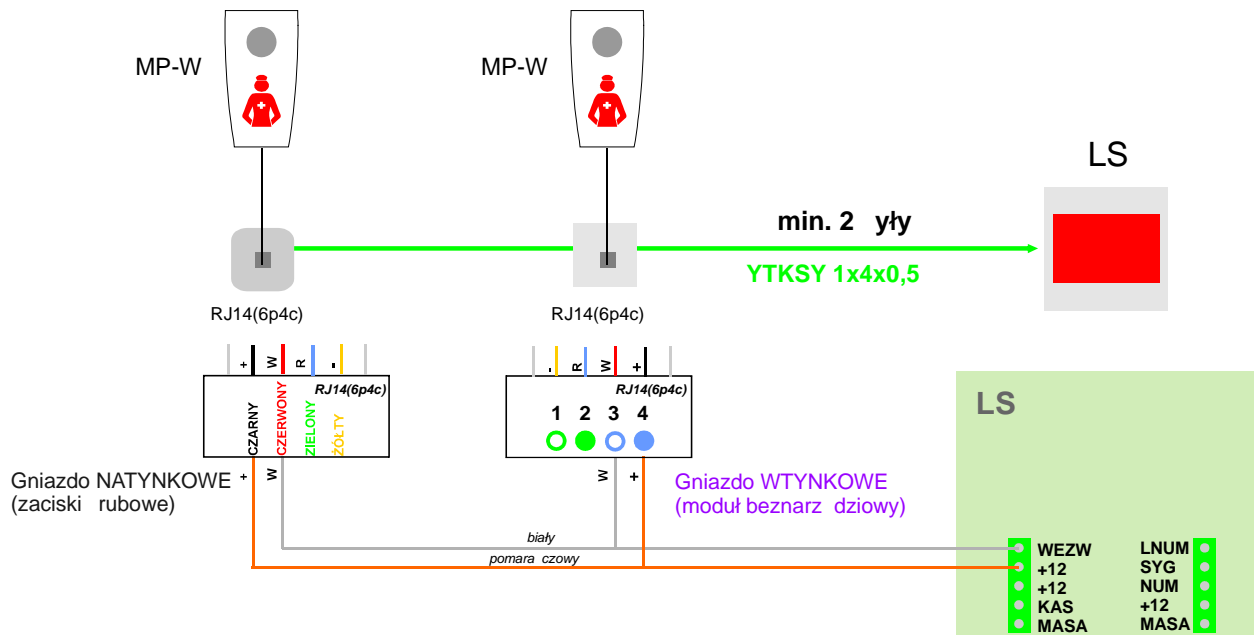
MP-W

MP-W

LS

min. 2 yły

YTKSY 1x4x0,5

RJ14(6p4c)

RJ14(6p4c)

+ W R -

RJ14(6p4c)

CZARNY CZERWONY ZIELONY ŻÓŁTY

- R W +

RJ14(6p4c)

1 2 3 4

Gniazdo NATYNKOWE (zaciski rubowe)

+ W

W +

Gniazdo WTYNKOWE (moduł beznarz dziowy)

LS

biały

pomara czowy

WEZW
+12
+12
KAS
MASA

LNUM
SYG
NUM
+12
MASA